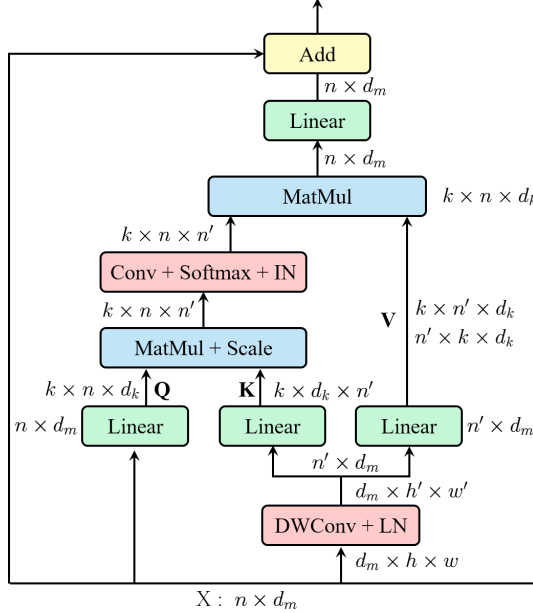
Add

$n \times d_m$

Linear

$n \times d_m$

MatMul

$k \times n \times d_{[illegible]}$

$k \times n \times n'$

Conv + Softmax + IN

$k \times n \times n'$

V

$k \times n' \times d_k$

$n' \times k \times d_k$

MatMul + Scale

$k \times n \times d_k$

Q

K

$k \times d_k \times n'$

$n \times d_m$

Linear

Linear

Linear

$n' \times d_m$

$n' \times d_m$

$d_m \times h' \times w'$

DWConv + LN

$d_m \times h \times w$

X : $n \times d_m$